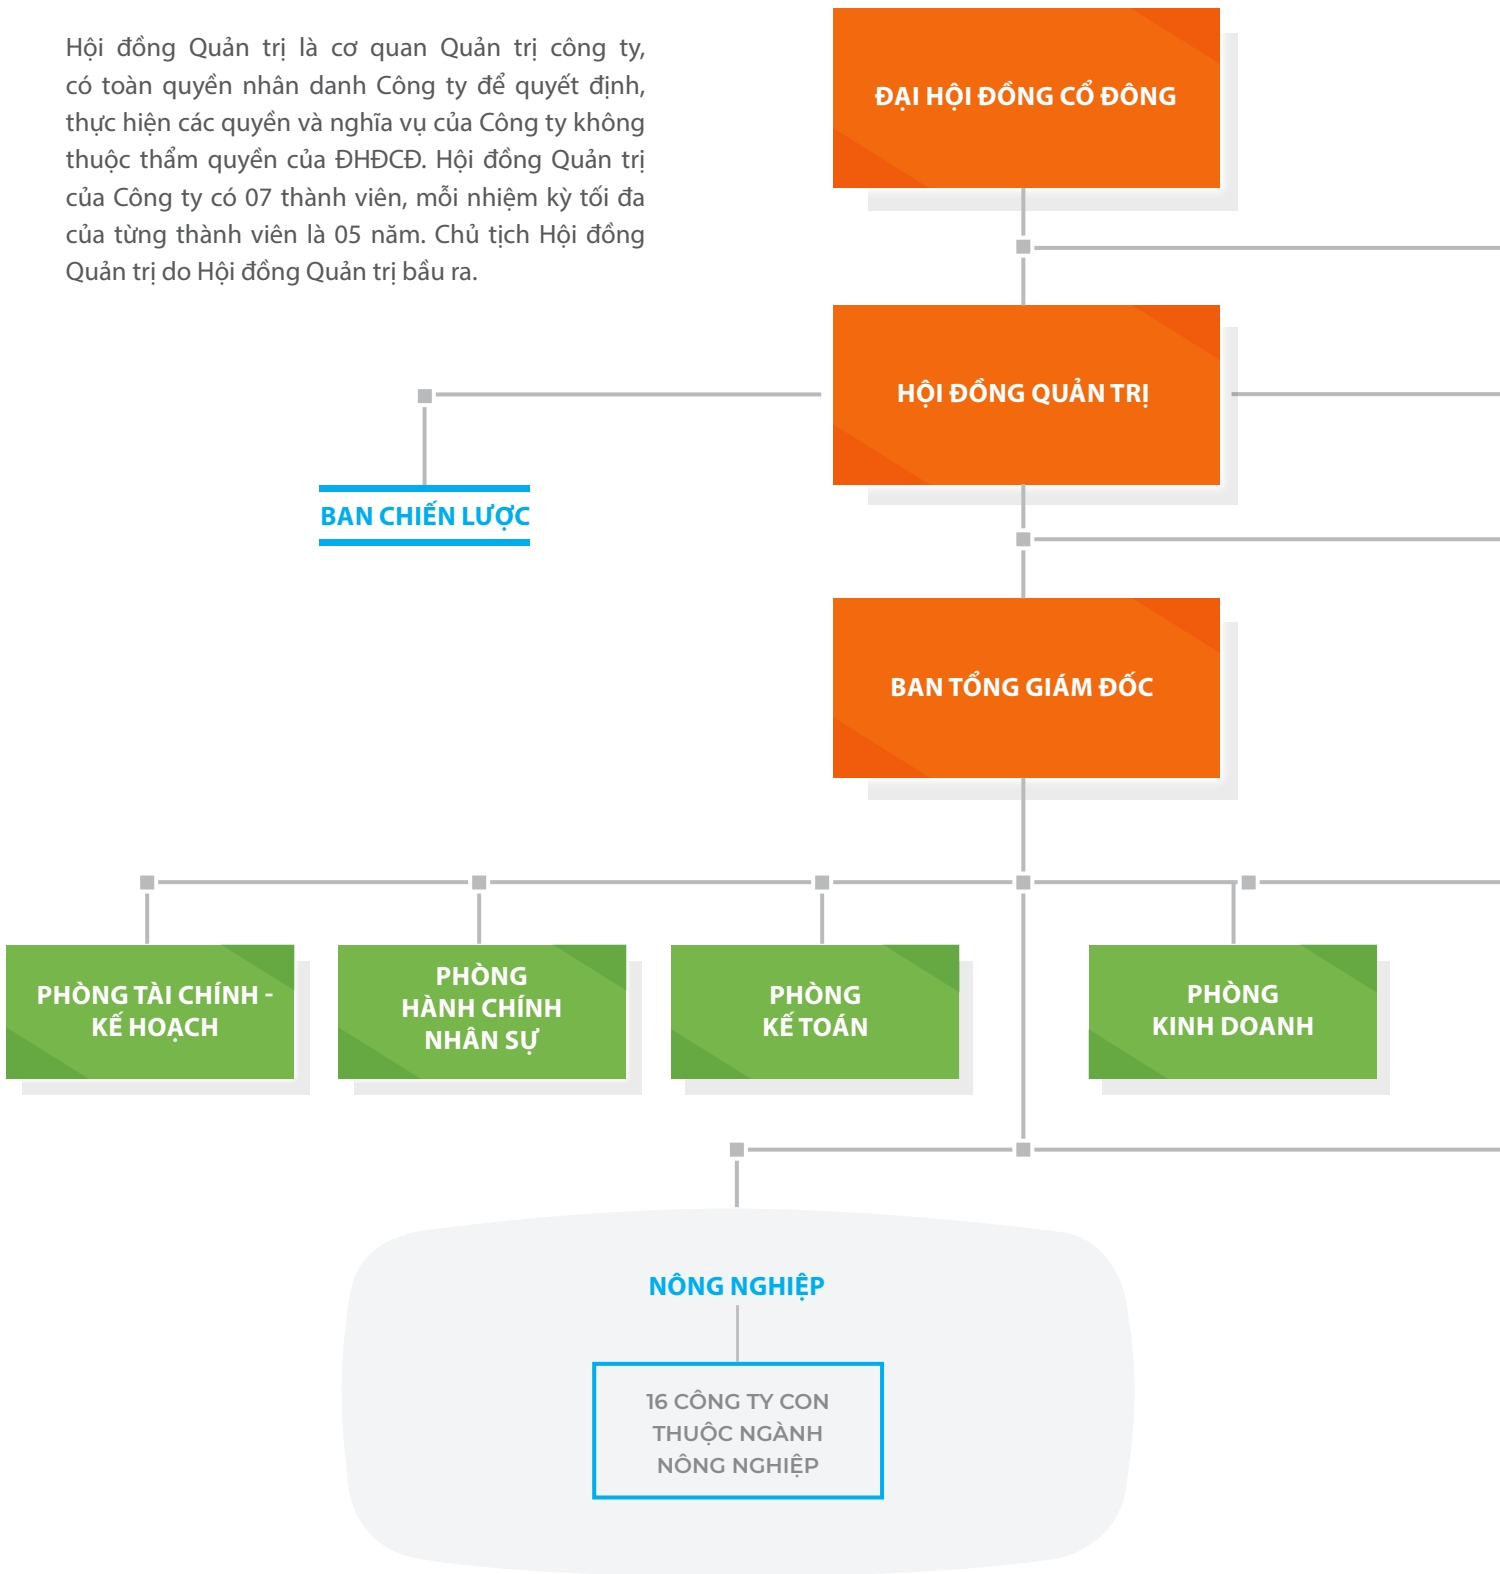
Hội đồng Quản trị là cơ quan Quản trị công ty, có toàn quyền nhân danh Công ty để quyết định, thực hiện các quyền và nghĩa vụ của Công ty không thuộc thẩm quyền của ĐHĐCĐ. Hội đồng Quản trị của Công ty có 07 thành viên, mỗi nhiệm kỳ tối đa của từng thành viên là 05 năm. Chủ tịch Hội đồng Quản trị do Hội đồng Quản trị bầu ra.

ĐẠI HỘI ĐỒNG CỔ ĐÔNG

HỘI ĐỒNG QUẢN TRỊ

BAN CHIẾN LƯỢC

BAN TỔNG GIÁM ĐỐC

PHÒNG TÀI CHÍNH - KẾ HOẠCH

PHÒNG HÀNH CHÍNH NHÂN SỰ

PHÒNG KẾ TOÁN

PHÒNG KINH DOANH

NÔNG NGHIỆP

16 CÔNG TY CON THUỘC NGÀNH NÔNG NGHIỆP